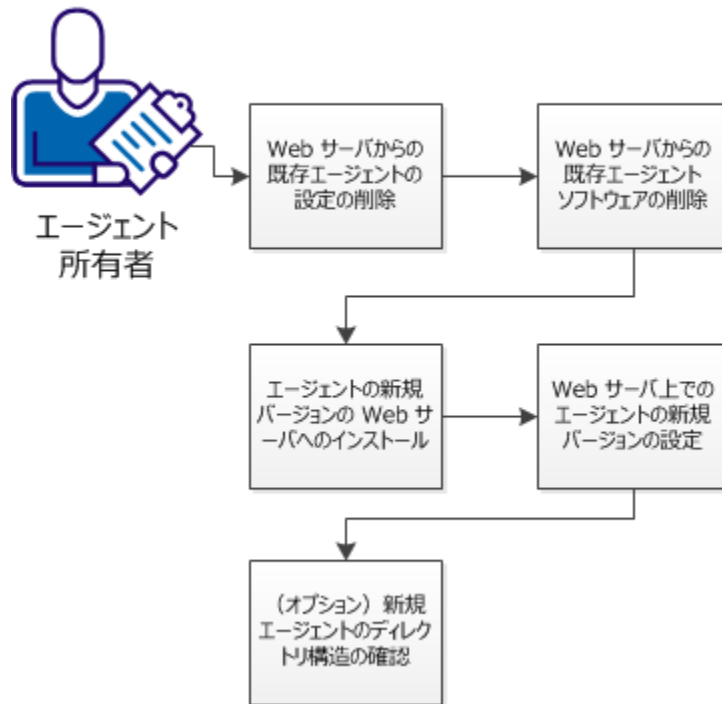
エージェント所有者

Web サーバからの既存エージェントの設定の削除

Web サーバからの既存エージェントソフトウェアの削除

エージェントの新規バージョンの Web サーバへのインストール

Web サーバ上でのエージェントの新規バージョンの設定

（オプション）新規エージェントのディレクトリ構造の確認